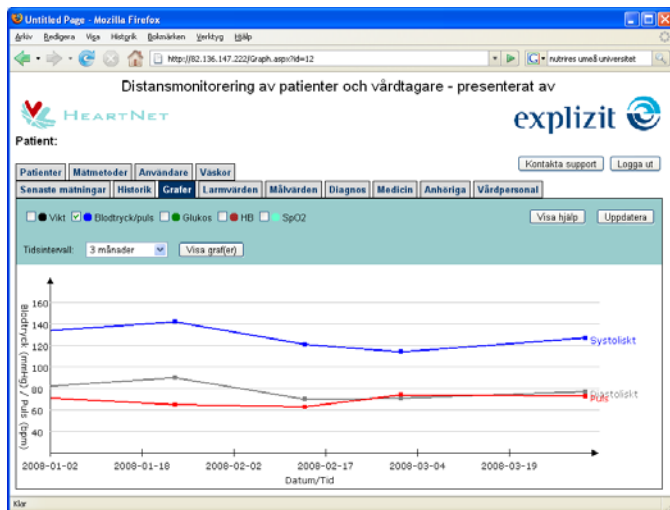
Untitled Page - Mozilla Firefox

Arkiv Redigera Visa Historik Bokmärken Verktyg Hjälp

http://82.136.147.222/Graph.aspx?id=12

nutrires umeå universitet

Distansmonitorering av patienter och vårdtagare - presenterat av

HEARTNET

explizit

Patient:

Patienter Mätmetoder Användare Väskor

Kontakta support Logga ut

Senaste mätningar Historik Grafer Larmvärden Målvärden Diagnos Medicin Anhöriga Vårdpersonal

Vikt Blodtryck/puls Glukos HB SpO2

Visa hjälp Uppdatera

Tidsintervall: 3 månader Visa graf(er)

Blodtryck (mmHg) / puls (bpm)

160
140
120
100
80
60
40

Systoliskt
Diastoliskt
Puls

2008-01-02 2008-01-18 2008-02-02 2008-02-17 2008-03-04 2008-03-19

Datum/Tid

Klar